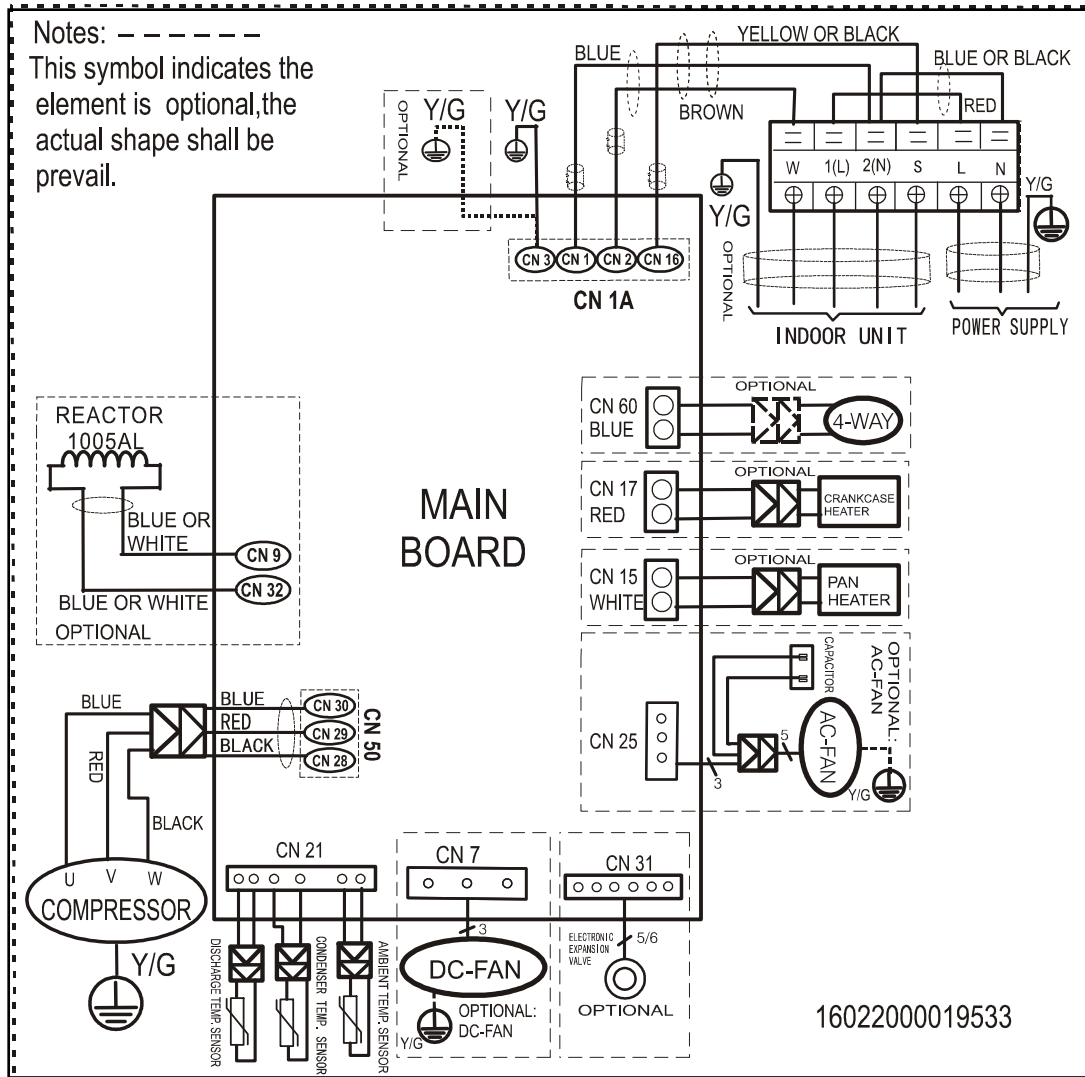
Notes:
This symbol indicates the element is optional,the actual shape shall be prevail.

OPTIONAL
Y/G
Y/G
BLUE
YELLOW OR BLACK
BROWN
BLUE OR BLACK
RED
W 1(L) 2(N) S L N
Y/G
Y/G
OPTIONAL
CN 3 CN 1 CN 2 CN 16
CN 1A
INDOOR UNIT
POWER SUPPLY

REACTOR
1005AL
BLUE OR WHITE
CN 9
CN 32
BLUE OR WHITE
OPTIONAL

MAIN BOARD

OPTIONAL
CN 60 BLUE
4-WAY
OPTIONAL
CN 17 RED
CRANKCASE HEATER
OPTIONAL
CN 15 WHITE
PAN HEATER
CAPACITOR
OPTIONAL: AC-FAN
CN 25
AC-FAN
5
3
Y/G

BLUE
RED
BLACK
BLUE
RED
BLACK
CN 30
CN 29
CN 28
CN 50
U V W
COMPRESSOR
Y/G

CN 21
DISCHARGE TEMP SENSOR
CONDENSER TEMP. SENSOR
AMBIENT TEMP SENSOR

CN 7
3
DC-FAN
Y/G
OPTIONAL: DC-FAN

CN 31
ELECTRONIC EXPANSION VALVE
5/6
OPTIONAL

16022000019533